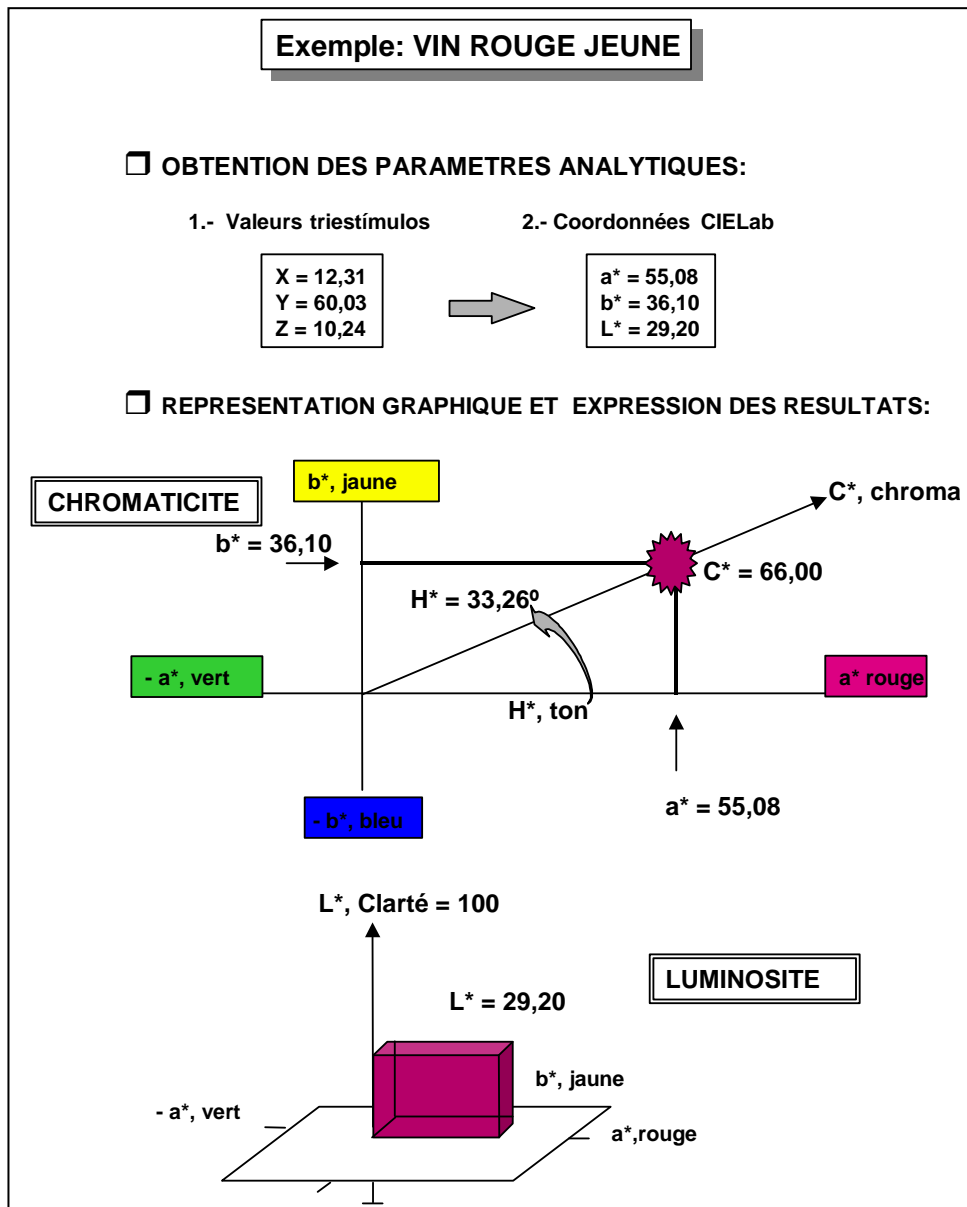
Exemple: VIN ROUGE JEUNE

OBTENTION DES PARAMETRES ANALYTIQUES:

1.- Valeurs triestímulos

X = 12,31
Y = 60,03
Z = 10,24

2.- Coordonnées CIELab

a* = 55,08
b* = 36,10
L* = 29,20

REPRESENTATION GRAPHIQUE ET EXPRESSION DES RESULTATS:

CHROMATICITE

b*, jaune

C*, chroma

b* = 36,10

C* = 66,00

H* = 33,26º

- a*, vert

a* rouge

H*, ton

- b*, bleu

a* = 55,08

L*, Clarté = 100

LUMINOSITE

L* = 29,20

b*, jaune

- a*, vert

a*,rouge